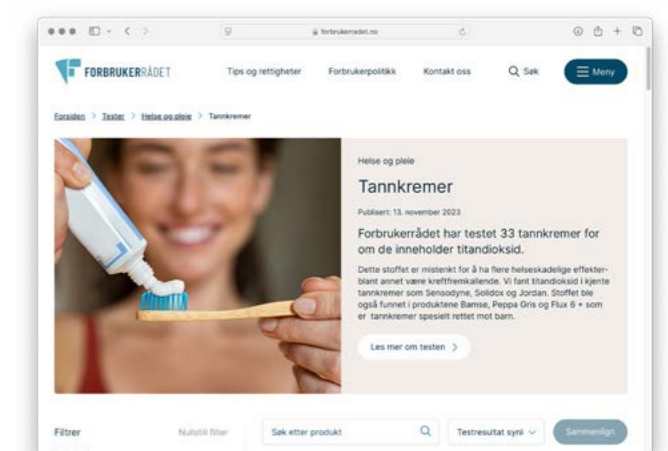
forbrukerradet.no

FORBRUKERRÅDET

Tips og rettigheter

Forbrukerpolitikk

Kontakt oss

Søk

Meny

Forsiden > Tester > Helse og pleie > Tannkremer

Helse og pleie

Tannkremer

Publisert: 13. november 2023

Forbrukerrådet har testet 33 tannkremer for om de inneholder titandioksid.

Dette stoffet er mistenkt for å ha flere helseskadelige effekter- blant annet være kreftfremkallende. Vi fant titandioksid i kjente tannkremer som Sensodyne, Solidox og Jordan. Stoffet ble også funnet i produktene Bamse, Peppa Gris og Flux 6 + som er tannkremer spesielt rettet mot barn.

Les mer om testen >

Filtrer

Nullstill filter

Søk etter produkt

Testresultat synl

Sammenlign